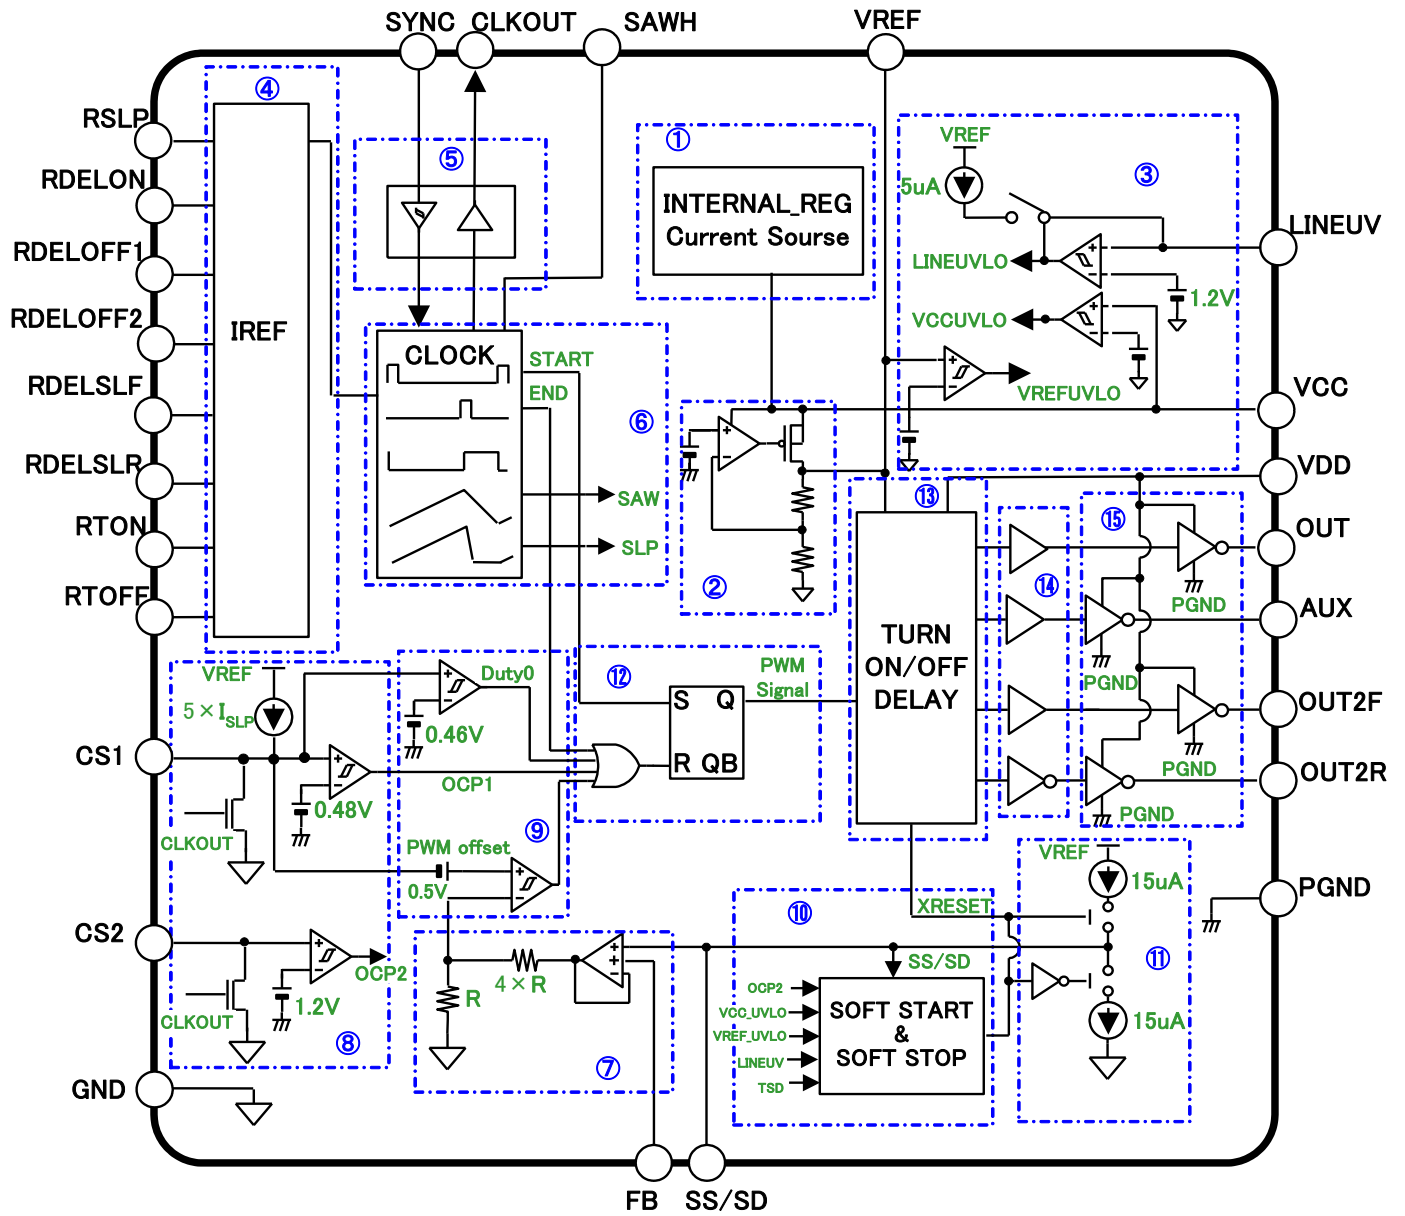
SYNC CLKOUT SAWH VREF

RSLP
RDELON
RDELOFF1
RDELOFF2
RDELSLF
RDELSLR
RTON
RTOFF

④
IREF

⑤

①
INTERNAL_REG
Current Sourse

③
VREF
5uA
LINEUVLO
VCCUVLO
1.2V
VREFUVLO
LINEUV
VCC
VDD

CLOCK
START
END
⑥
SAW
SLP

②

⑬
TURN ON/OFF DELAY

⑭
⑮
PGND
PGND
PGND
PGND
OUT
AUX
OUT2F
OUT2R

VREF
$5 \times I_{SLP}$
CS1
CLKOUT
0.48V
Duty0
0.46V
OCP1
⑨
PWM offset
0.5V

⑫
S Q
R QB
PWM Signal

CS2
CLKOUT
1.2V
OCP2
⑧
GND

$4 \times R$
R
⑦

⑩
XRESET
SS/SD
OCP2
VCC_UVLO
VREF_UVLO
LINEUV
TSD
SOFT START & SOFT STOP

VREF
15uA
⑪
15uA
PGND

FB SS/SD